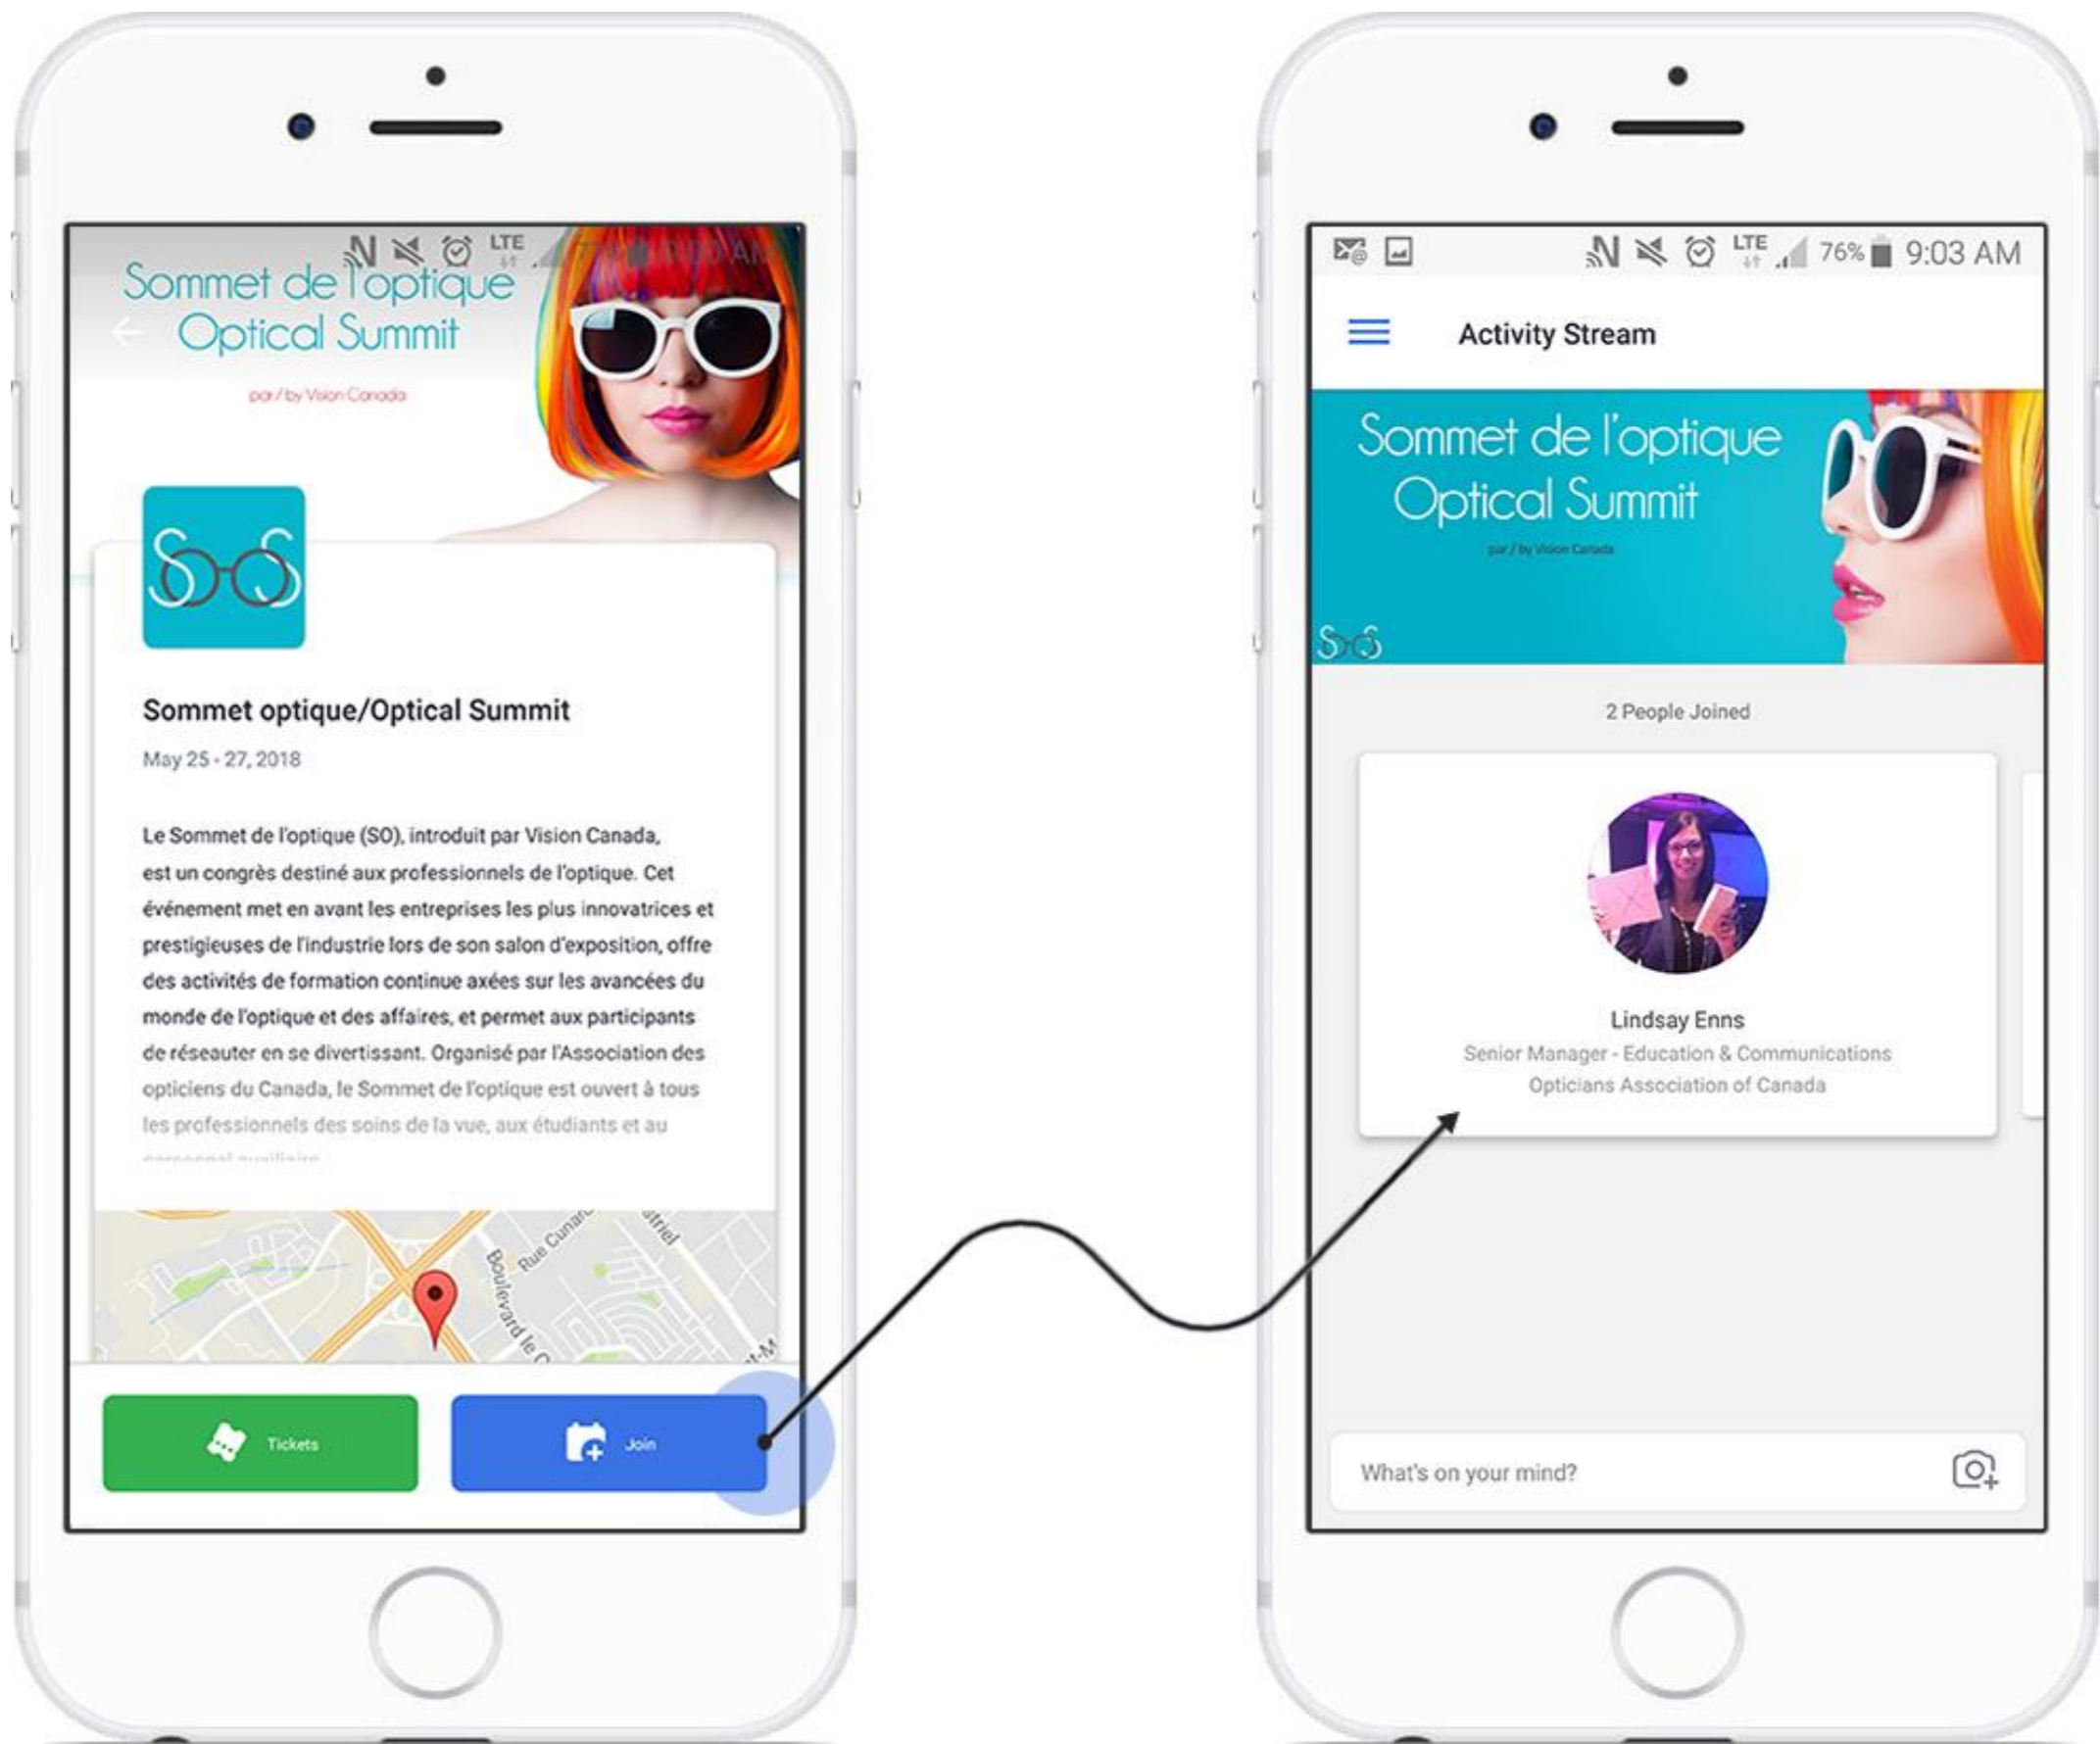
LTE

Sommet de l'optique
Optical Summit

par / by Vision Canada

Sommet optique/Optical Summit

May 25 - 27, 2018

Le Sommet de l'optique (SO), introduit par Vision Canada, est un congrès destiné aux professionnels de l'optique. Cet événement met en avant les entreprises les plus innovatrices et prestigieuses de l'industrie lors de son salon d'exposition, offre des activités de formation continue axées sur les avancées du monde de l'optique et des affaires, et permet aux participants de réseauter en se divertissant. Organisé par l'Association des opticiens du Canada, le Sommet de l'optique est ouvert à tous les professionnels des soins de la vue, aux étudiants et au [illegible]

Rue Cunard

Boulevard le C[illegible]

Tickets

Join

LTE 76% 9:03 AM

Activity Stream

Sommet de l'optique
Optical Summit

par / by Vision Canada

2 People Joined

Lindsay Enns
Senior Manager - Education & Communications
Opticians Association of Canada

What's on your mind?